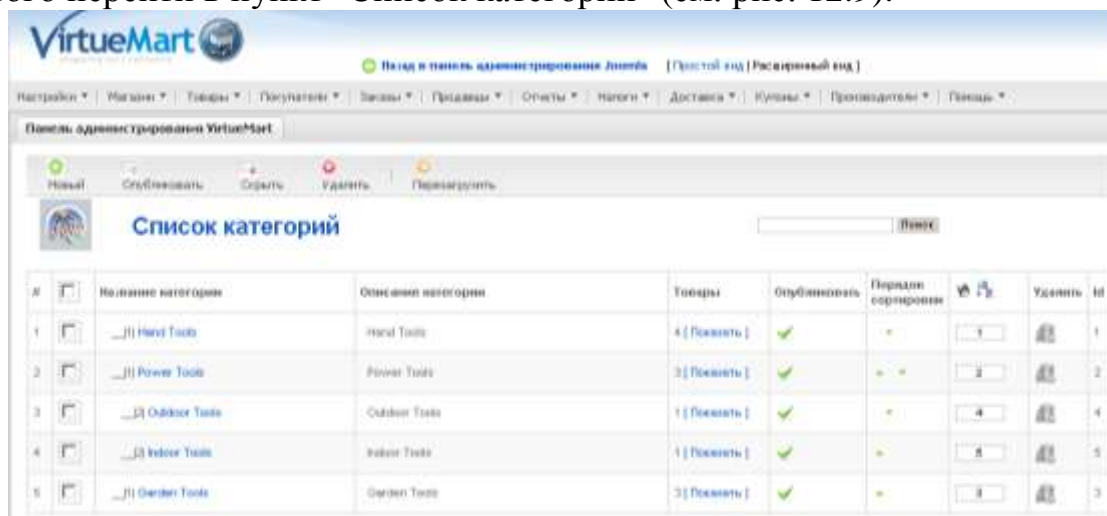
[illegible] перейти в пункт "Список категорий" (см. рис. 12.9).

VirtueMart

Назад в панель администрирования Joomla [Простой вид | Расширенный вид]

Настройки ▼ | Магазин ▼ | Товары ▼ | Покупатели ▼ | Заказы ▼ | Продавцы ▼ | Отчеты ▼ | Налоги ▼ | Доставка ▼ | Купоны ▼ | Производители ▼ | Помощь ▼

Панель администрирования VirtueMart

Новый Опубликовать Скрыть Удалить Перезагрузить

Список категорий

Поиск

| # | | Название категории | Описание категории | Товары | Опубликовать | Порядок сортировки | | Удалить | Id |
|---|---|---|---|---|---|---|---|---|---|
| 1 | | __(1) Hand Tools | Hand Tools | 4 [ Показать ] | ✓ | | 1 | | 1 |
| 2 | | __(1) Power Tools | Power Tools | 3 [ Показать ] | ✓ | | 2 | | 2 |
| 3 | | __(2) Outdoor Tools | Outdoor Tools | 1 [ Показать ] | ✓ | | 4 | | 4 |
| 4 | | __(2) Indoor Tools | Indoor Tools | 1 [ Показать ] | ✓ | | 5 | | 5 |
| 5 | | __(1) Garden Tools | Garden Tools | 3 [ Показать ] | ✓ | | 3 | | 3 |